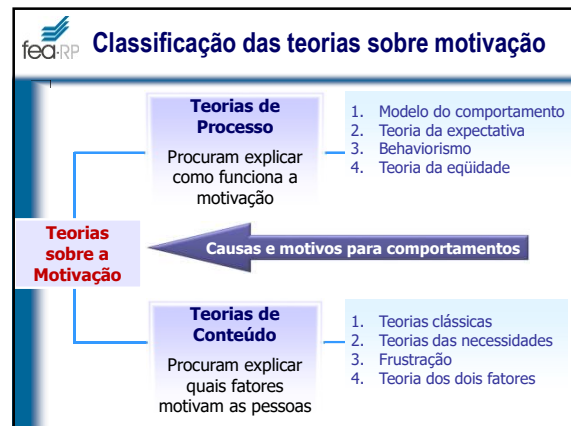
fea·RP Classificação das teorias sobre motivação

Teorias de Processo

Procuram explicar como funciona a motivação

1. Modelo do comportamento
2. Teoria da expectativa
3. Behaviorismo
4. Teoria da eqüidade

Teorias sobre a Motivação

Causas e motivos para comportamentos

Teorias de Conteúdo

Procuram explicar quais fatores motivam as pessoas

1. Teorias clássicas
2. Teorias das necessidades
3. Frustração
4. Teoria dos dois fatores